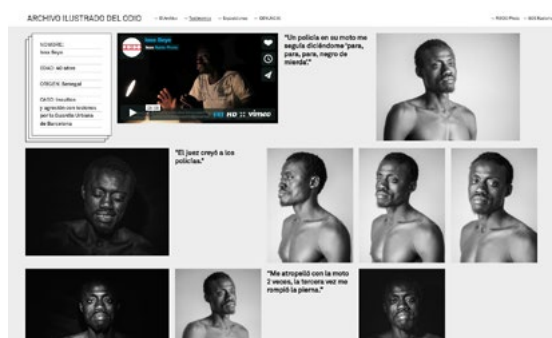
ARCHIVO ILUSTRADO DEL ODIO

NOMBRE: Issa Boye

EDAD: 40 años

ORIGEN: Senegal

CASO: Insultos y agresión con lesiones por la Guardia Urbana de Barcelona

Issa Boye

"Un policía en su moto me seguía diciéndome 'para, para, para, negro de mierda'."

"El juez creyó a los policías."

"Me atropelló con la moto 2 veces, la tercera vez me rompió la pierna."